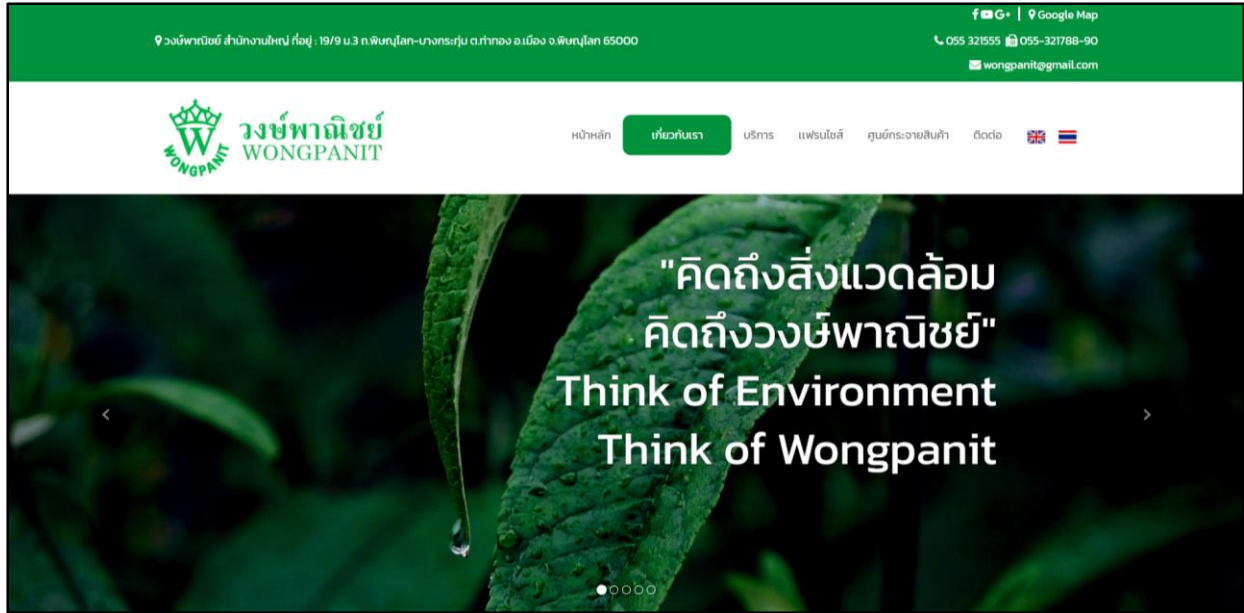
วงษ์พาณิชย์ สำนักงานใหญ่ ที่อยู่ : 19/9 ม.3 ถ.พิษณุโลก-บางกระทุ่ม ต.ท่าทอง อ.เมือง จ.พิษณุโลก 65000

f G+ | Google Map
055 321555 055-321788-90
wongpanit@gmail.com

วงษ์พาณิชย์ WONGPANIT WONGPANIT

หน้าหลัก เกี่ยวกับเรา บริการ แฟรนไชส์ ศูนย์กระจายสินค้า ติดต่อ

"คิดถึงสิ่งแวดล้อม
คิดถึงวงษ์พาณิชย์"
Think of Environment
Think of Wongpanit

‹ ›